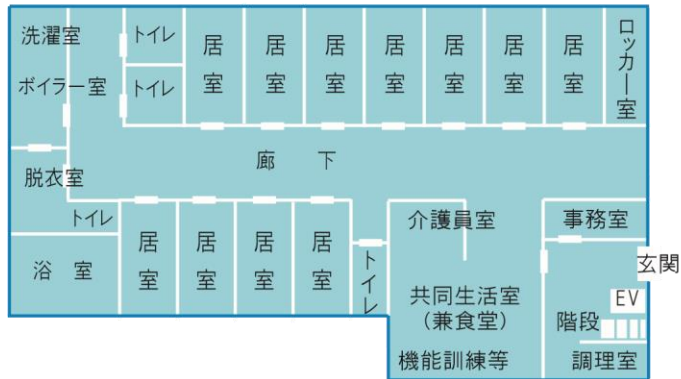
洗濯室

ボイラー室

トイレ

トイレ

居室

居室

居室

居室

居室

居室

居室

ロッカー室

脱衣室

廊 下

トイレ

浴 室

居室

居室

居室

居室

トイレ

介護員室

事務室

玄関

共同生活室
（兼食堂）

機能訓練等

EV

階段

調理室